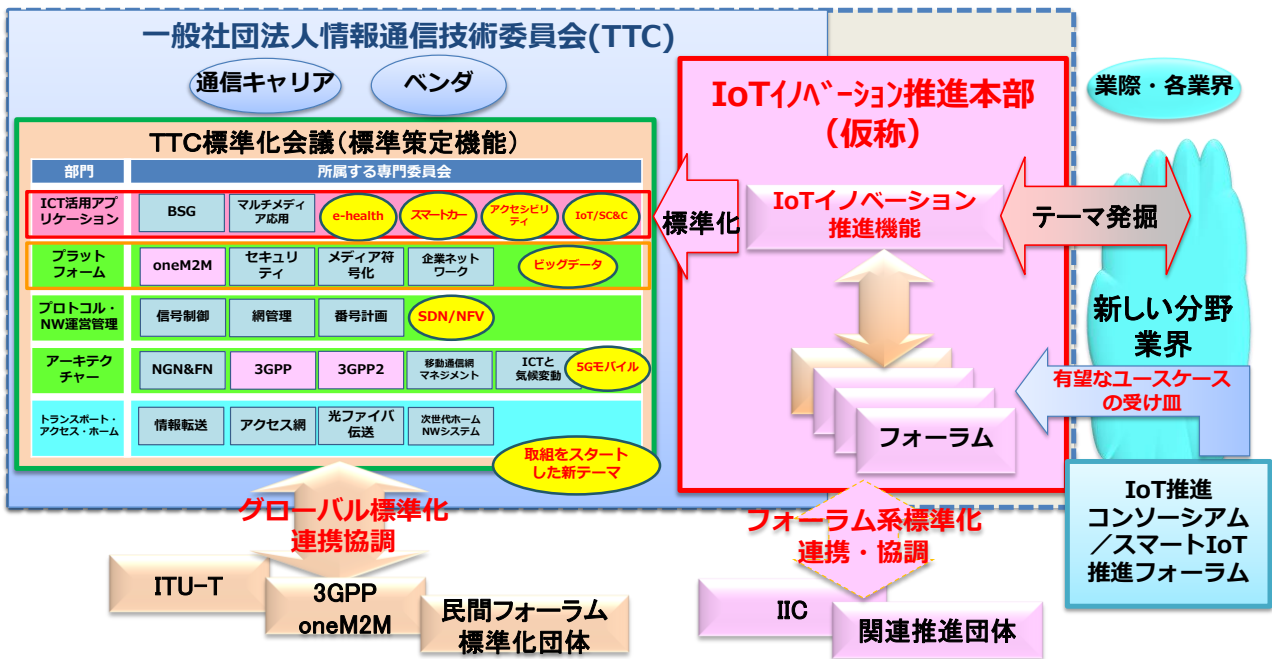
一般社団法人情報通信技術委員会(TTC)

通信キャリア

ベンダ

TTC標準化会議（標準策定機能）

| 部門 | 所属する専門委員会 |
|---|---|
| ICT活用アプリケーション | BSG / マルチメディア応用 / e-health / スマートカー / アクセシビリティ / IoT/SC&C |
| プラットフォーム | oneM2M / セキュリティ / メディア符号化 / 企業ネットワーク / ビッグデータ |
| プロトコル・NW運営管理 | 信号制御 / 網管理 / 番号計画 / SDN/NFV |
| アーキテクチャー | NGN&FN / 3GPP / 3GPP2 / 移動通信網マネジメント / ICTと気候変動 / 5Gモバイル |
| トランスポート・アクセス・ホーム | 情報転送 / アクセス網 / 光ファイバ伝送 / 次世代ホームNWシステム |

取組をスタートした新テーマ

IoTイノベーション推進本部（仮称）

標準化

IoTイノベーション推進機能

テーマ発掘

業際・各業界

新しい分野業界

有望なユースケースの受け皿

フォーラム

IoT推進コンソーシアム／スマートIoT推進フォーラム

グローバル標準化連携協調

ITU-T

3GPP oneM2M

民間フォーラム標準化団体

フォーラム系標準化連携・協調

IIC

関連推進団体